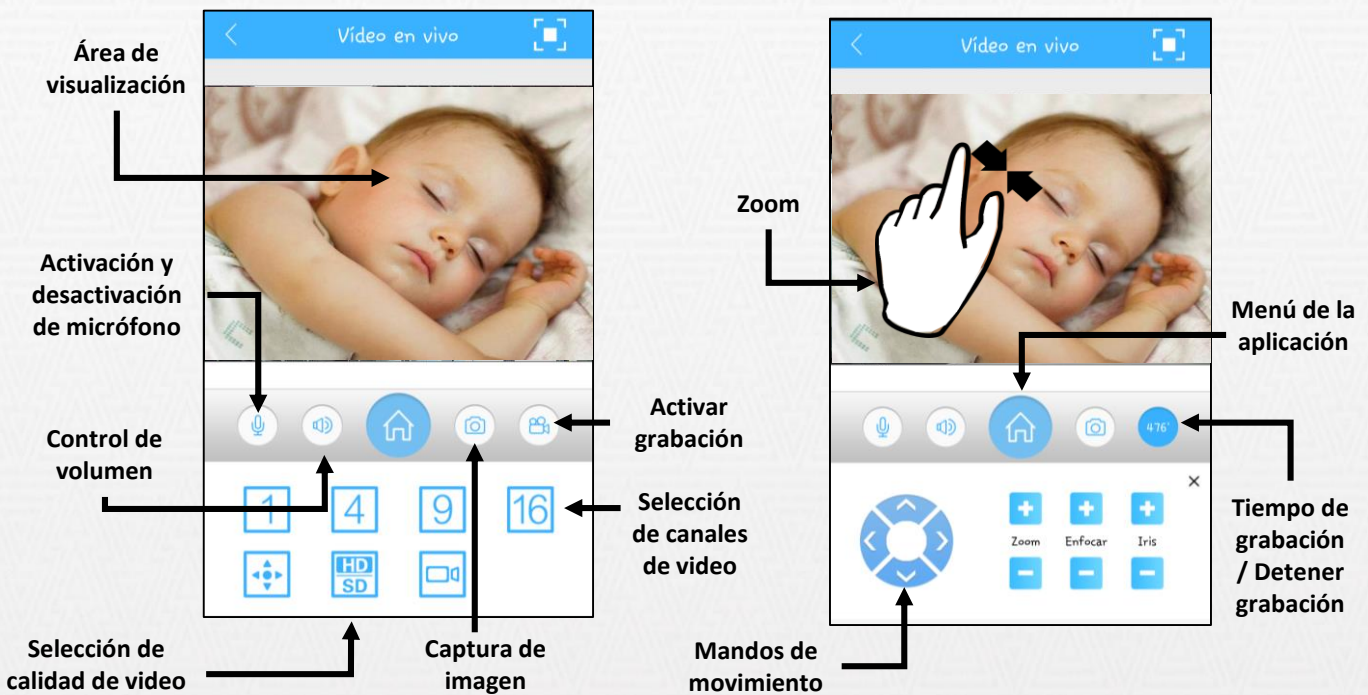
Vídeo en vivo

Área de visualización

Activación y desactivación de micrófono

Control de volumen

Activar grabación

1 4 9 16

Selección de canales de video

HD SD

Selección de calidad de video

Captura de imagen

Vídeo en vivo

Zoom

Menú de la aplicación

476'

Zoom Enfocar Iris

Tiempo de grabación / Detener grabación

Mandos de movimiento